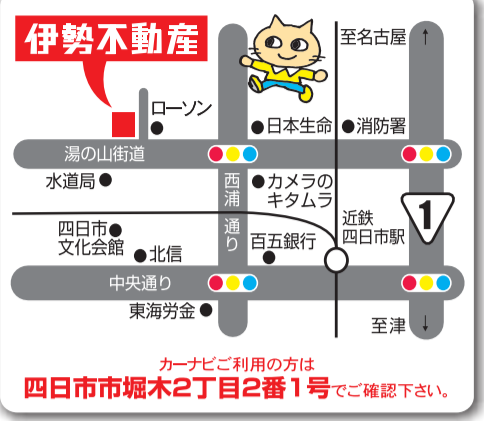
伊勢不動産

ローソン

至名古屋

日本生命

消防署

湯の山街道

水道局

西浦通り

カメラのキタムラ

近鉄四日市駅

1

四日市文化会館

北信

百五銀行

中央通り

東海労金

至津

カーナビご利用の方は

四日市市堀木2丁目2番1号でご確認下さい。